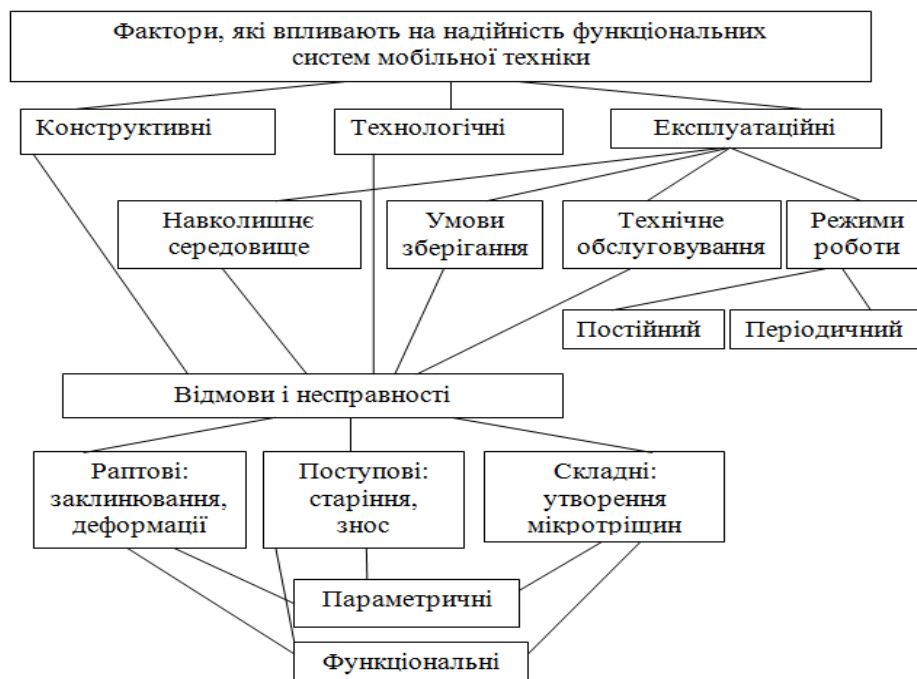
Фактори, які впливають на надійність функціональних систем мобільної техніки

Конструктивні

Технологічні

Експлуатаційні

Навколишнє середовище

Умови зберігання

Технічне обслуговування

Режими роботи

Постійний

Періодичний

Відмови і несправності

Раптові: заклинювання, деформації

Поступові: старіння, знос

Складні: утворення мікротріщин

Параметричні

Функціональні